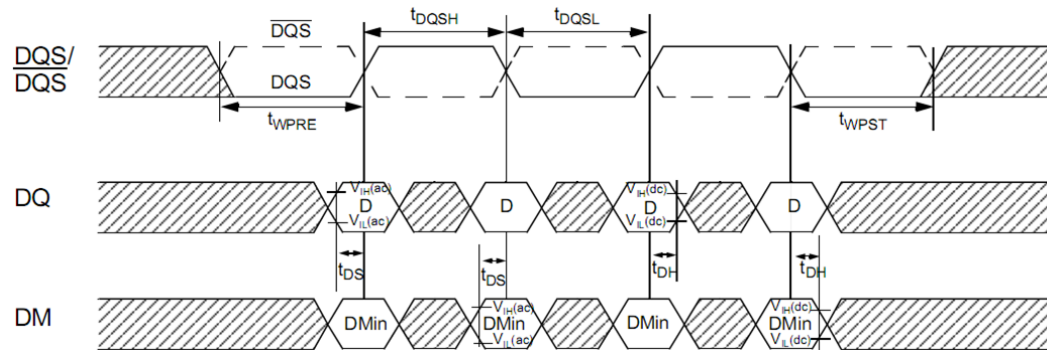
$\overline{DQS}$

$t_{DQSH}$

$t_{DQSL}$

DQS/
$\overline{DQS}$

DQS

$t_{WPRE}$

$t_{WPST}$

DQ

$V_{IH}(ac)$
D
$V_{IL}(ac)$

D

$V_{IH}(dc)$
D
$V_{IL}(dc)$

D

$t_{DS}$

$t_{DS}$

$t_{DH}$

$t_{DH}$

DM

DMin

$V_{IH}(ac)$
DMin
$V_{IL}(ac)$

DMin

$V_{IH}(dc)$
DMin
$V_{IL}(dc)$